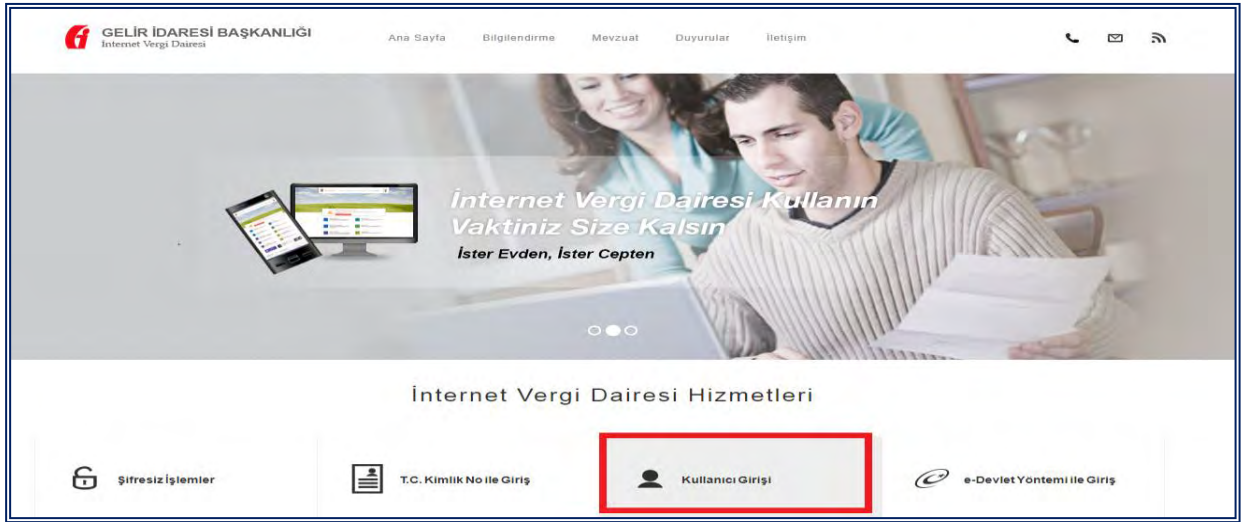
GELİR İDARESİ BAŞKANLIĞI
İnternet Vergi Dairesi

Ana Sayfa Bilgilendirme Mevzuat Duyurular İletişim

İnternet Vergi Dairesi Kullanın Vaktiniz Size Kalsın
İster Evden, İster Cepten

İnternet Vergi Dairesi Hizmetleri

Şifresiz İşlemler

T.C. Kimlik No ile Giriş

Kullanıcı Girişi

e-Devlet Yöntemi ile Giriş